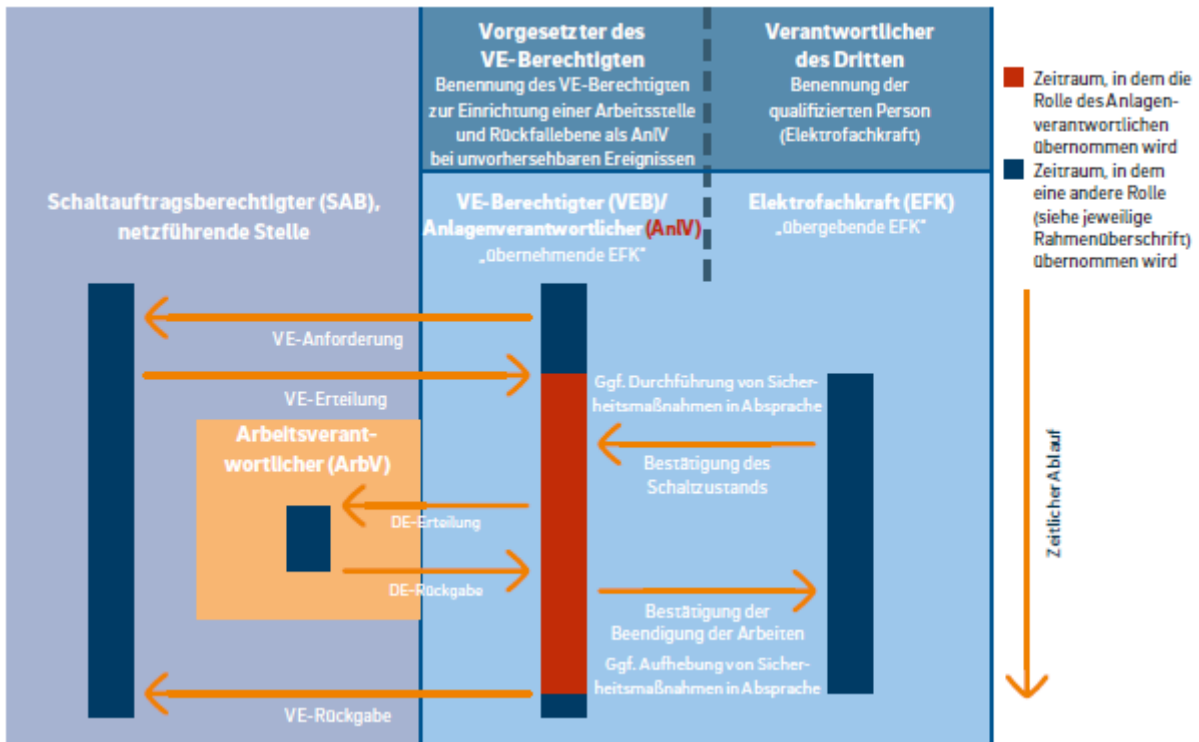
Vorgesetzter des VE-Berechtigten
Benennung des VE-Berechtigten zur Einrichtung einer Arbeitsstelle und Rückfallebene als AnlV bei unvorhersehbaren Ereignissen

Verantwortlicher des Dritten
Benennung der qualifizierten Person (Elektrofachkraft)

Zeitraum, in dem die Rolle des Anlagenverantwortlichen übernommen wird

Zeitraum, in dem eine andere Rolle (siehe jeweilige Rahmenüberschrift) übernommen wird

Schaltauftragsberechtigter (SAB), netzführende Stelle

VE-Berechtigter (VEB)/ Anlagenverantwortlicher (AnlV)
„übernehmende EFK"

Elektrofachkraft (EFK)
„übergebende EFK"

VE-Anforderung

VE-Erteilung

Ggf. Durchführung von Sicherheitsmaßnahmen in Absprache

Arbeitsverantwortlicher (ArbV)

Bestätigung des Schaltzustands

DE-Erteilung

DE-Rückgabe

Bestätigung der Beendigung der Arbeiten

Ggf. Aufhebung von Sicherheitsmaßnahmen in Absprache

VE-Rückgabe

Zeitlicher Ablauf